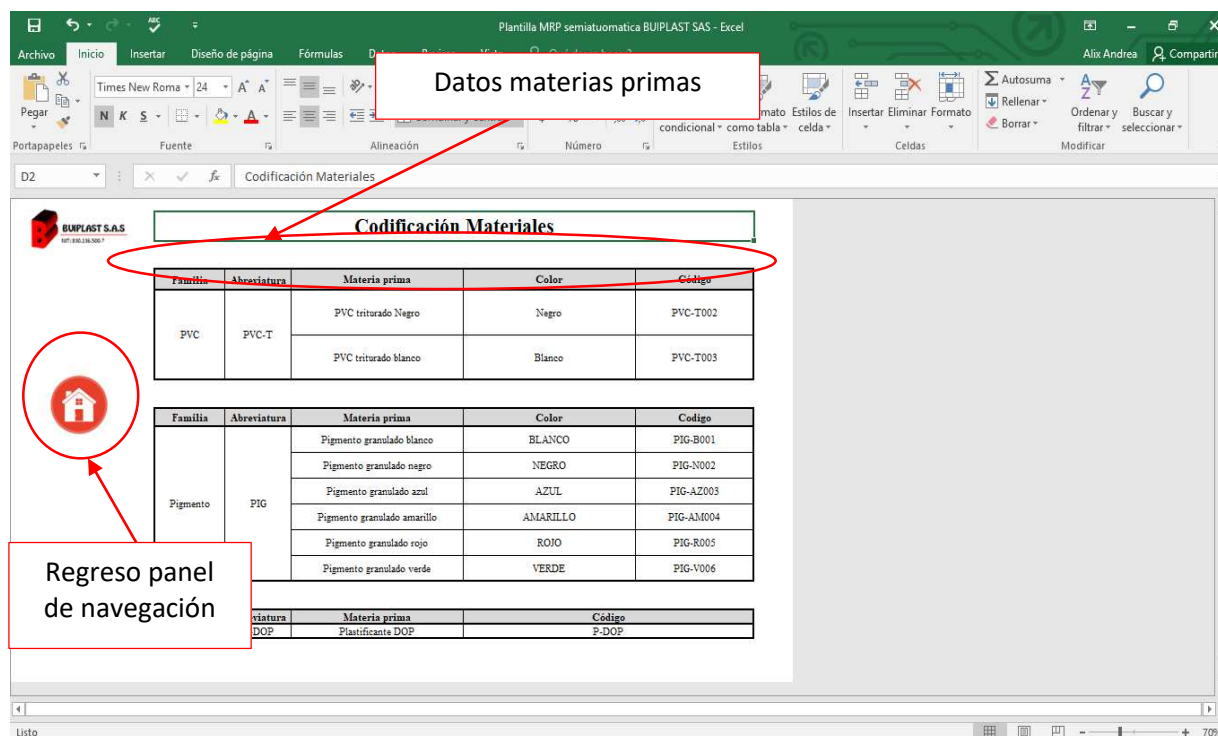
Plantilla MRP semiatuomatica BUIPLAST SAS - Excel

Alix Andrea Compartir

Archivo Inicio Insertar Diseño de página Fórmulas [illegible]

Datos materias primas

Pegar Portapapeles

Times New Roma 24 A A

N K S

Fuente

Alineación

Número

Formato condicional como tabla Estilos de celda

Estilos

Insertar Eliminar Formato

Celdas

Autosuma Rellenar Borrar

Ordenar y filtrar Buscar y seleccionar

Modificar

D2 Codificación Materiales

BUIPLAST S.A.S
NIT: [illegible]

Codificación Materiales

| Familia | Abreviatura | Materia prima | Color | Código |
|---|---|---|---|---|
| PVC | PVC-T | PVC triturado Negro | Negro | PVC-T002 |
| | | PVC triturado blanco | Blanco | PVC-T003 |

| Familia | Abreviatura | Materia prima | Color | Codigo |
|---|---|---|---|---|
| Pigmento | PIG | Pigmento granulado blanco | BLANCO | PIG-B001 |
| | | Pigmento granulado negro | NEGRO | PIG-N002 |
| | | Pigmento granulado azul | AZUL | PIG-AZ003 |
| | | Pigmento granulado amarillo | AMARILLO | PIG-AM004 |
| | | Pigmento granulado rojo | ROJO | PIG-R005 |
| | | Pigmento granulado verde | VERDE | PIG-V006 |

Regreso panel de navegación

| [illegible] | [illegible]viatura | Materia prima | Código |
|---|---|---|---|
| | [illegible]DOP | Plastificante DOP | P-DOP |

Listo

70%